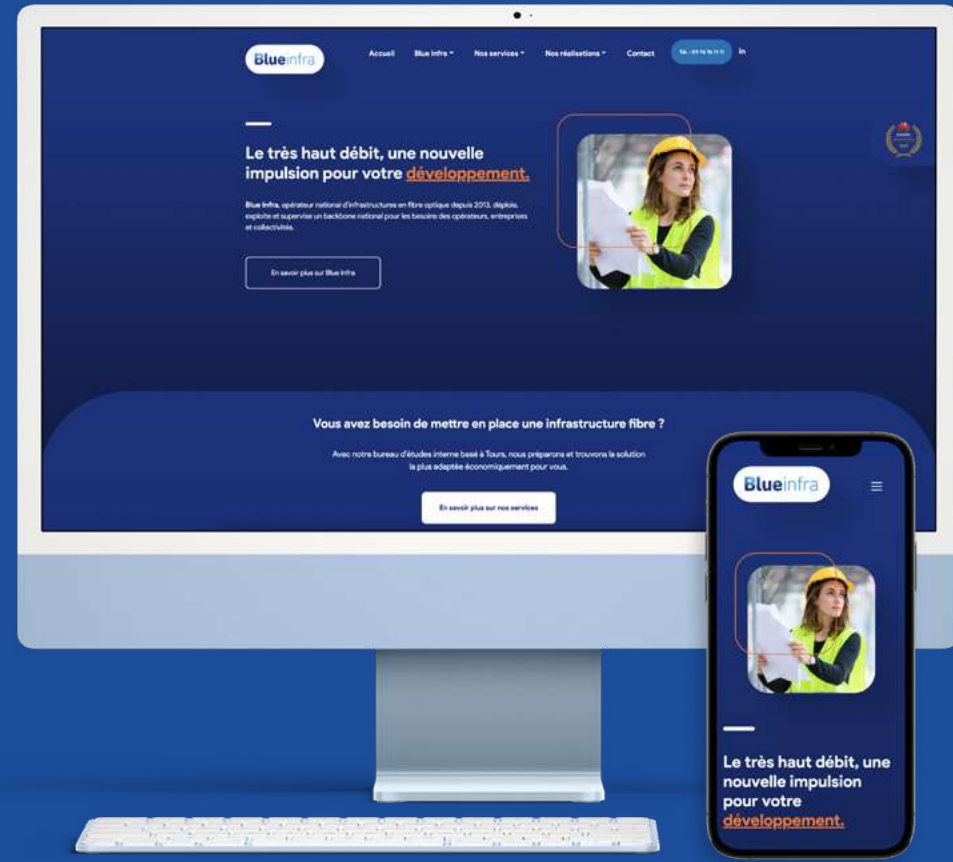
Blueinfra

Accueil Blue Infra Nos services Nos réalisations Contact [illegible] in

Le très haut débit, une nouvelle impulsion pour votre développement.

Blue Infra, opérateur national d'infrastructures en fibre optique depuis 2013, déploie, exploite et supervise un backbone national pour les besoins des opérateurs, entreprises et collectivités.

En savoir plus sur Blue Infra

Vous avez besoin de mettre en place une infrastructure fibre ?

Avec notre bureau d'études interne basé à Tours, nous préparons et trouvons la solution la plus adaptée économiquement pour vous.

En savoir plus sur nos services

Blueinfra

Le très haut débit, une nouvelle impulsion pour votre développement.